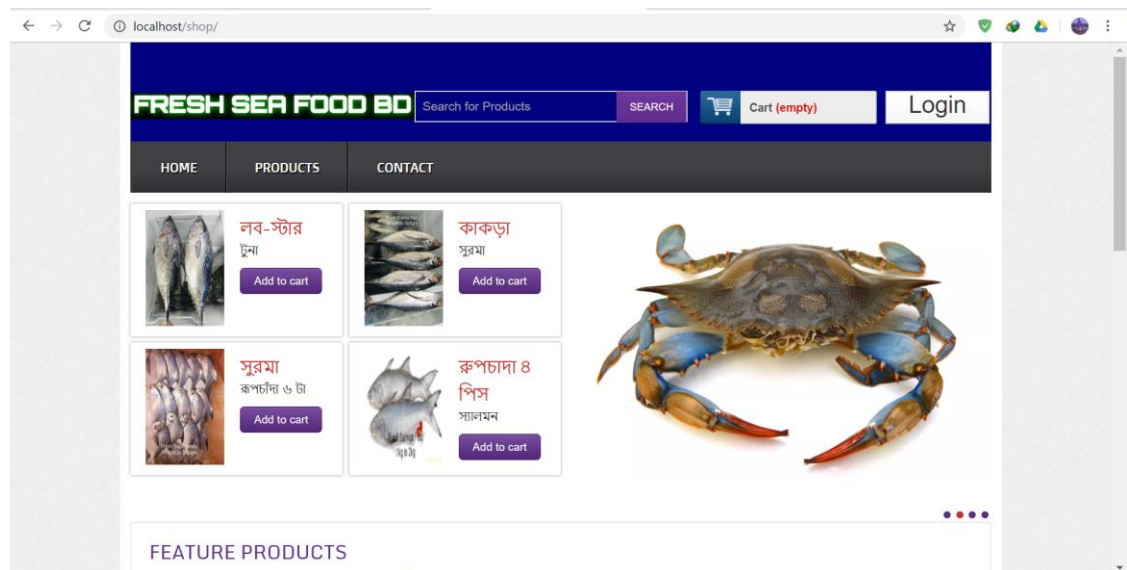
localhost/shop/

FRESH SEA FOOD BD

Search for Products

SEARCH

Cart (empty)

Login

HOME

PRODUCTS

CONTACT

লব-স্টার

টুনা

Add to cart

কাকড়া

সুরমা

Add to cart

সুরমা

রুপচাঁদা ৬ টা

Add to cart

রুপচাদা ৪ পিস

স্যালমন

Add to cart

FEATURE PRODUCTS